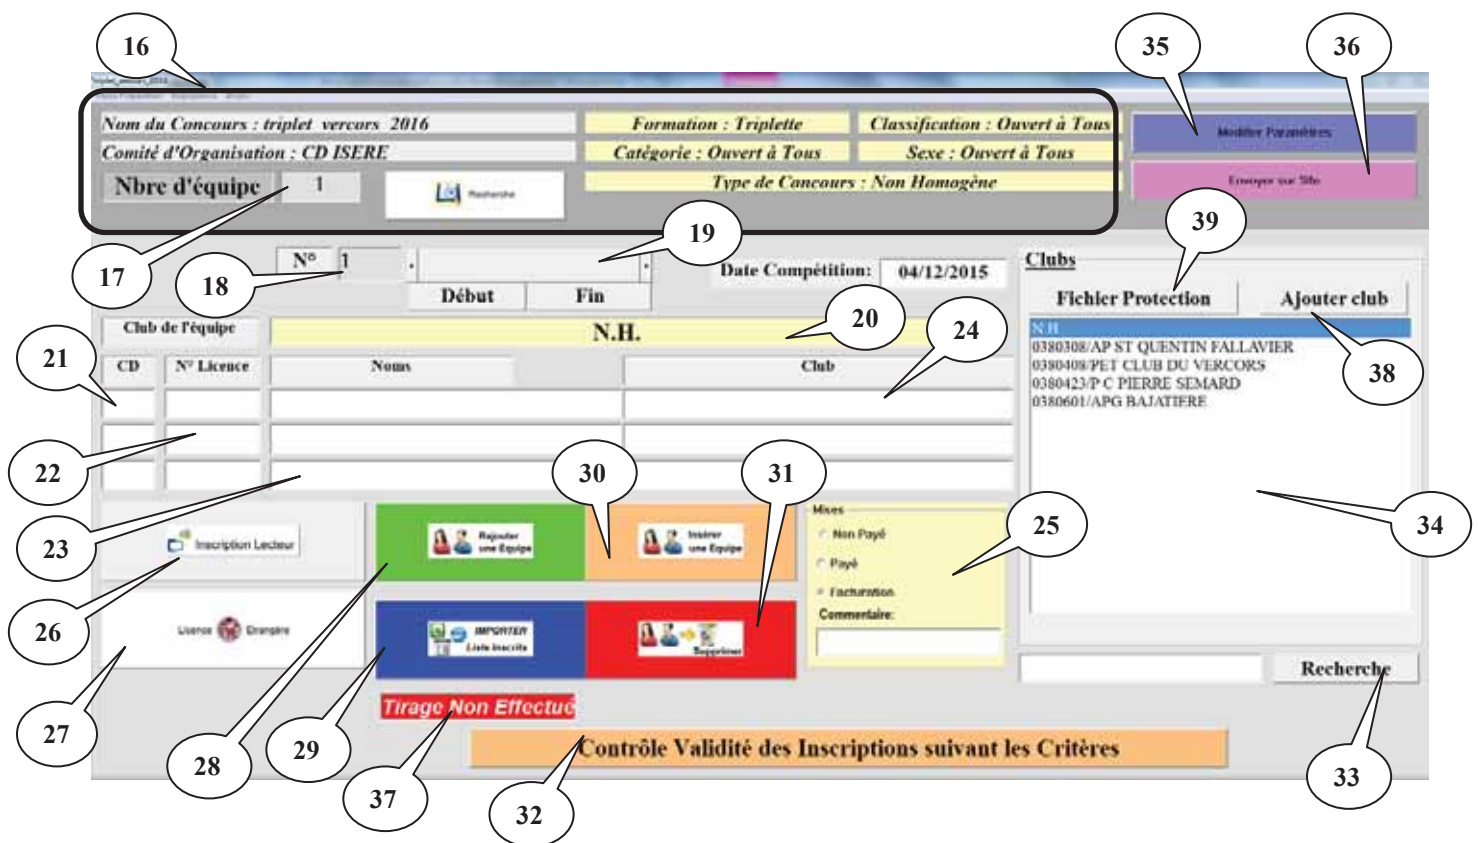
16

35

36

Nom du Concours : triplet vercors 2016

Comité d'Organisation : CD ISERE

Nbre d'équipe 1

Recherche

Formation : Triplette

Catégorie : Ouvert à Tous

Classification : Ouvert à Tous

Sexe : Ouvert à Tous

Type de Concours : Non Homogène

Modifier Paramètres

Envoyer sur Site

39

19

17

18

N° 1

Début

Fin

Date Compétition: 04/12/2015

Clubs

Fichier Protection

Ajouter club

20

24

Club de l'équipe

N.H.

21

CD

N° Licence

Noms

Club

N.H

0380308/AP ST QUENTIN FALLAVIER

0380408/PET CLUB DU VERCORS

0380423/P C PIERRE SEMARD

0380601/APG BAJATIERE

38

22

30

31

23

Inscription Lecteur

Rajouter une Equipe

Insérer une Equipe

Mises

Non Payé

Payé

Facturation

Commentaire:

25

34

26

Licence Etrangère

IMPORTER Liste Inscrits

Supprimer

27

Recherche

Tirage Non Effectué

Contrôle Validité des Inscriptions suivant les Critères

28

29

37

32

33